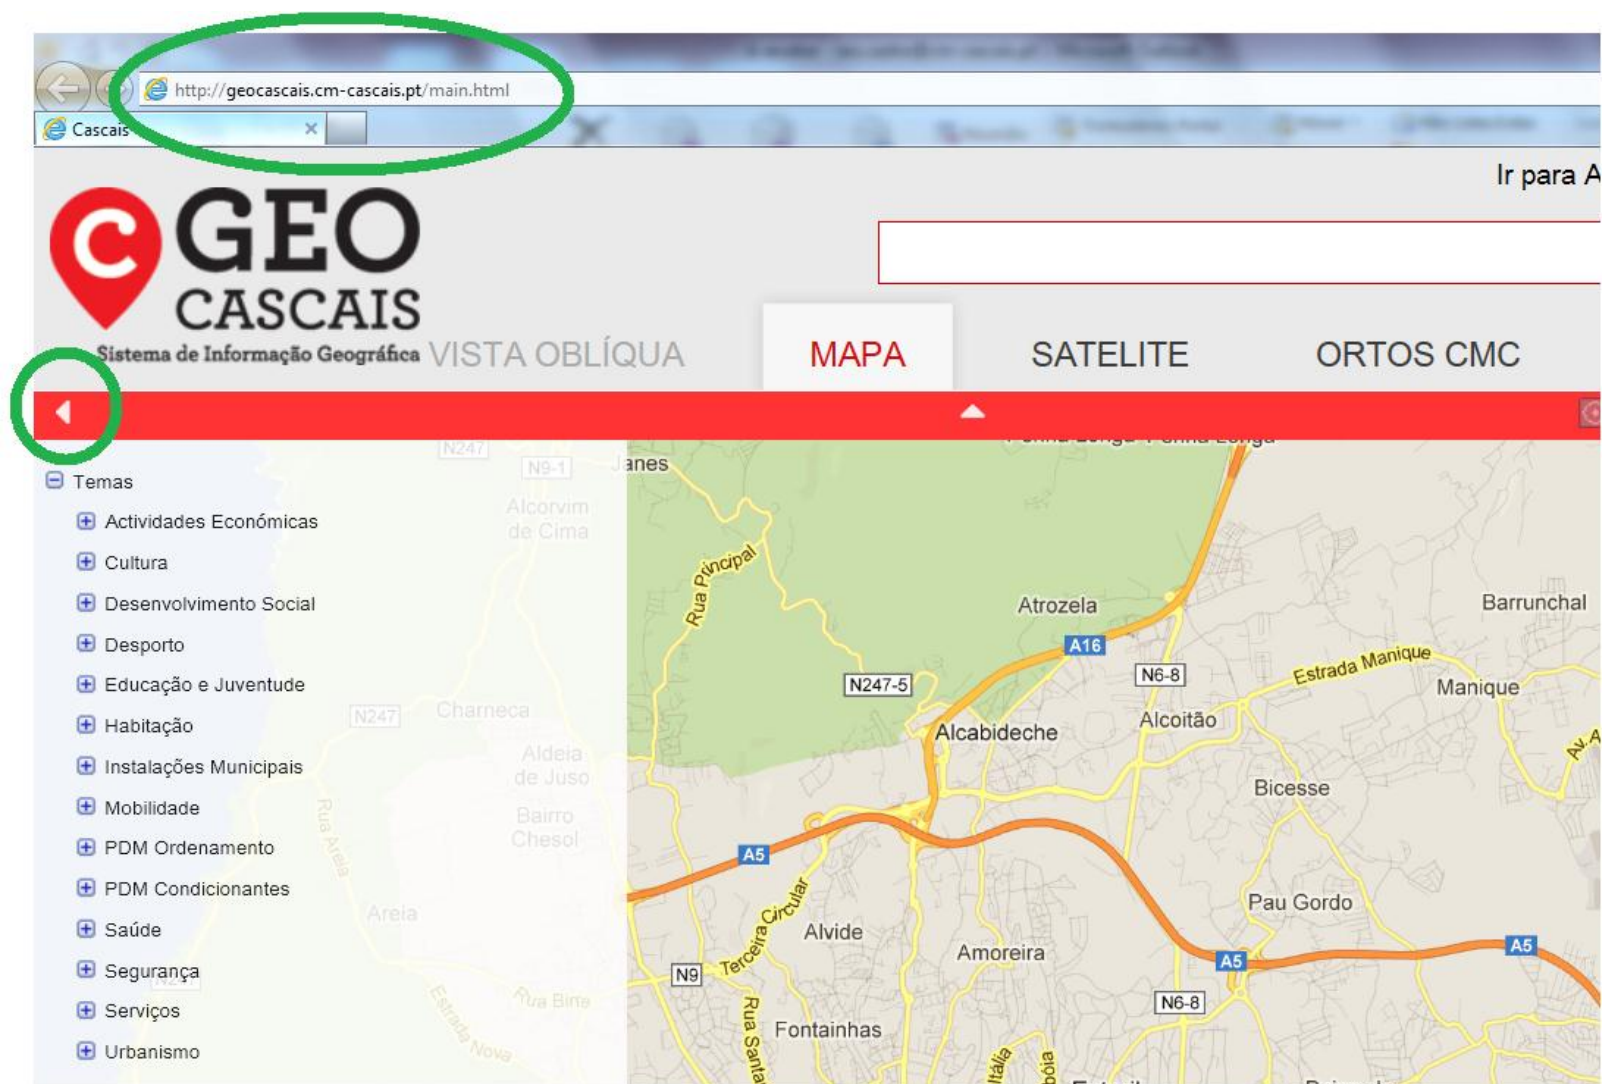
http://geocascais.cm-cascais.pt/main.html

Cascais ×

Ir para A

GEO CASCAIS
Sistema de Informação Geográfica

VISTA OBLÍQUA MAPA SATELITE ORTOS CMC

Temas
Actividades Económicas
Cultura
Desenvolvimento Social
Desporto
Educação e Juventude
Habitação
Instalações Municipais
Mobilidade
PDM Ordenamento
PDM Condicionantes
Saúde
Segurança
Serviços
Urbanismo

N247 N9-1 Janes Alcorvim de Cima Charneca N247 Aldeia de Juso Bairro Chesol Rua Areia Areia Estrada Nova Rua Bira

Rua Principal Atrozela A16 N247-5 N6-8 Barrunchal Estrada Manique Manique Alcabideche Alcoitão Bicesse A5 Pau Gordo Terceira Circular Alvide Amoreira A5 A5 N9 N6-8 Fontainhas Rua Santa